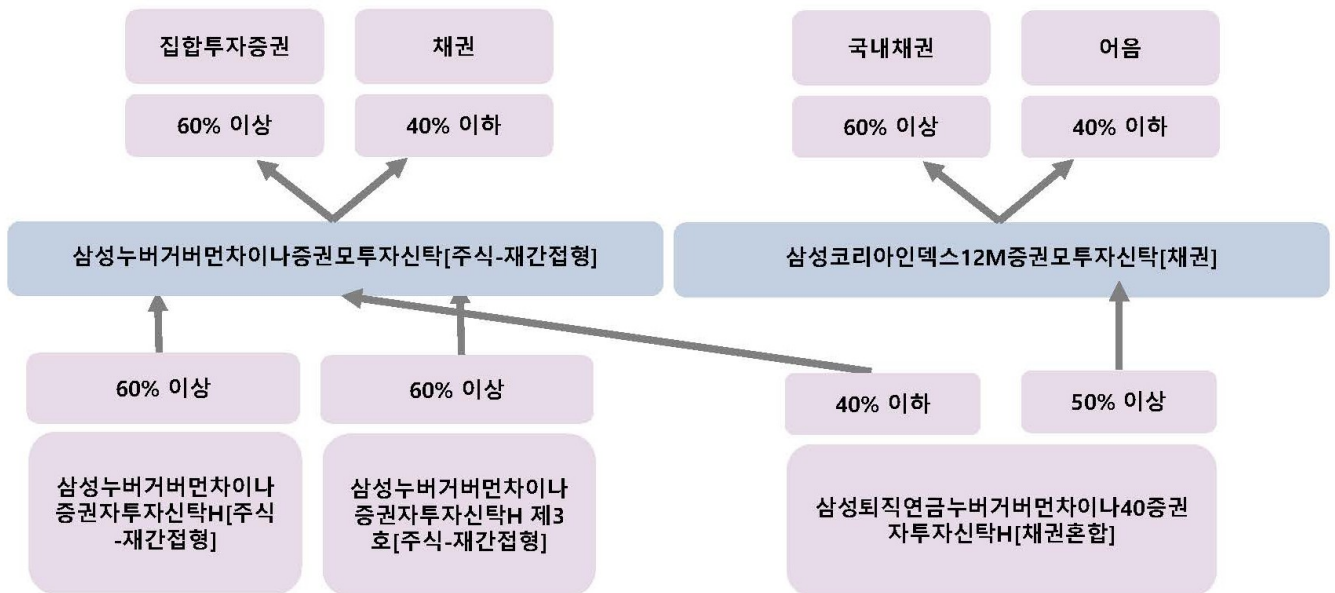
집합투자증권

채권

60% 이상

40% 이하

국내채권

어음

60% 이상

40% 이하

삼성누버거버먼차이나증권모투자신탁[주식-재간접형]

삼성코리아인덱스12M증권모투자신탁[채권]

60% 이상

60% 이상

40% 이하

50% 이상

삼성누버거버먼차이나증권자투자신탁H[주식-재간접형]

삼성누버거버먼차이나증권자투자신탁H 제3호[주식-재간접형]

삼성퇴직연금누버거버먼차이나40증권자투자신탁H[채권혼합]